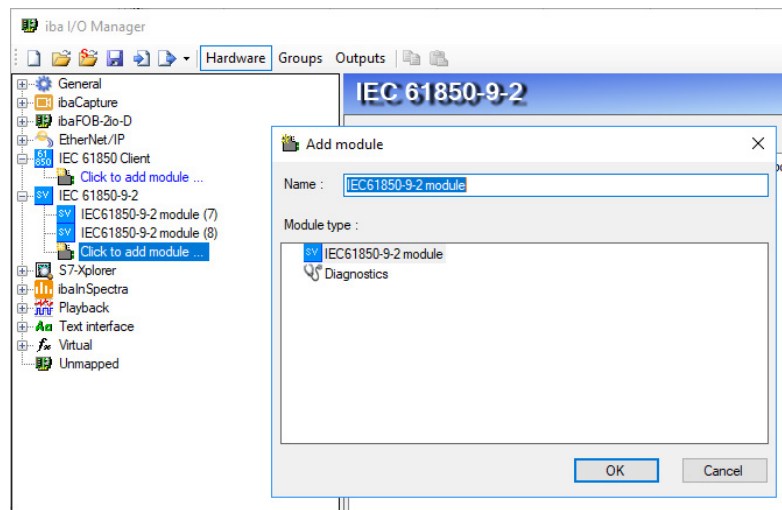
iba I/O Manager

Hardware Groups Outputs

General
ibaCapture
ibaFOB-2io-D
EtherNet/IP
IEC 61850 Client
Click to add module ...
IEC 61850-9-2
IEC61850-9-2 module (7)
IEC61850-9-2 module (8)
Click to add module ...
S7-Xplorer
ibaInSpectra
Playback
Text interface
Virtual
Unmapped

IEC 61850-9-2

Add module

Name : IEC61850-9-2 module

Module type :

IEC61850-9-2 module
Diagnostics

OK
Cancel